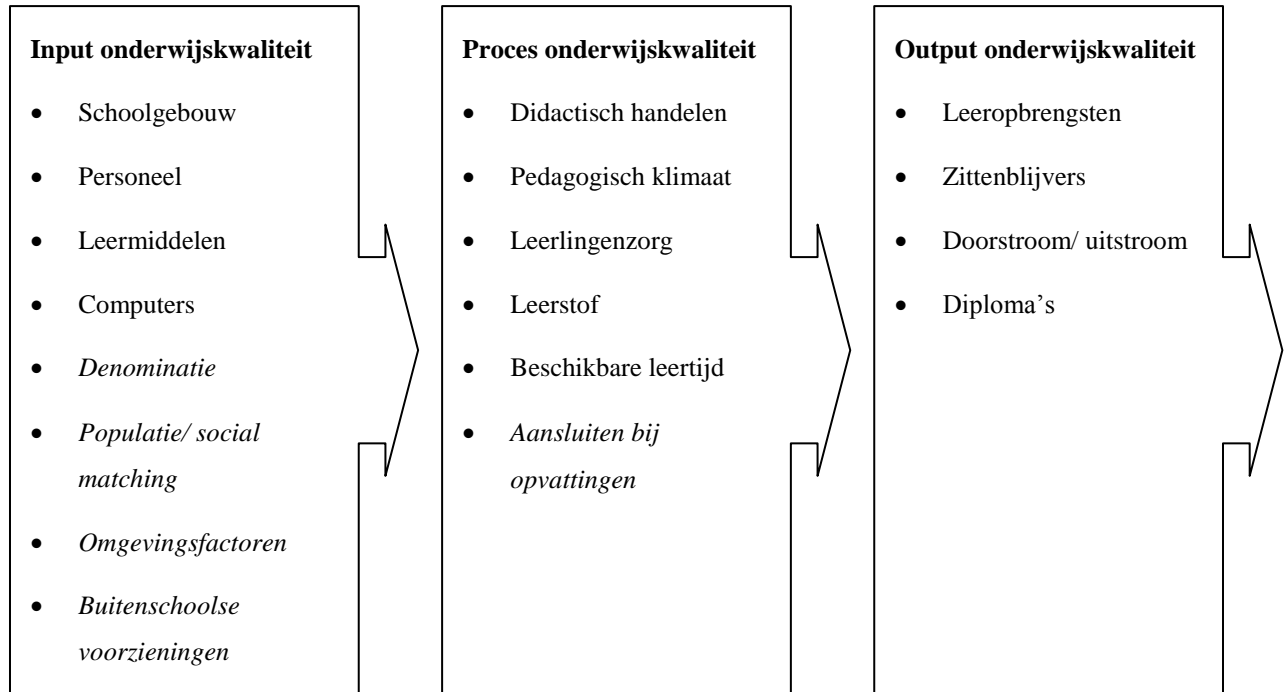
**Input onderwijskwaliteit**

- Schoolgebouw
- Personeel
- Leermiddelen
- Computers
- *Denominatie*
- *Populatie/ social matching*
- *Omgevingsfactoren*
- *Buitenschoolse voorzieningen*

**Proces onderwijskwaliteit**

- Didactisch handelen
- Pedagogisch klimaat
- Leerlingenzorg
- Leerstof
- Beschikbare leertijd
- *Aansluiten bij opvattingen*

**Output onderwijskwaliteit**

- Leeropbrengsten
- Zittenblijvers
- Doorstroom/ uitstroom
- Diploma's